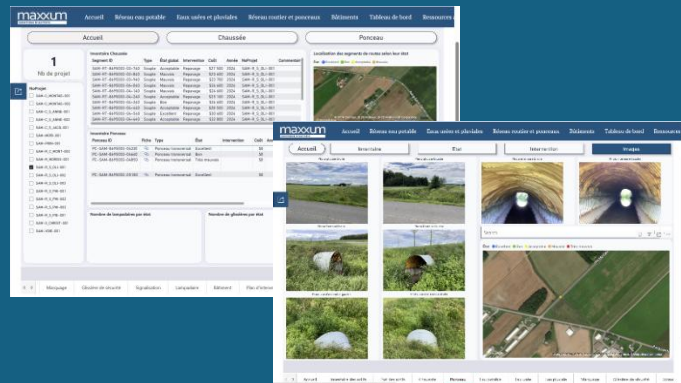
maxxum

Accueil Réseau eau potable Eaux usées et pluviales Réseau routier et ponceaux Bâtiments Tableau de bord Ressources

Accueil Chaussée Ponceau

1
Nb de projet

Inventaire Chaussée

| Segment ID | Type | État global | Intervention | Coût | Année | NoProjet |
|---|---|---|---|---|---|---|
| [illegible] | Souple | Acceptable | Repavage | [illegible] | 2024 | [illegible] |
| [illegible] | Souple | Mauvais | Repavage | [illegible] | 2024 | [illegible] |
| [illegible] | Souple | Mauvais | Repavage | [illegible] | 2024 | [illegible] |
| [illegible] | Souple | Mauvais | Repavage | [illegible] | 2024 | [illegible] |
| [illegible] | Souple | Mauvais | Repavage | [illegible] | 2024 | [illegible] |
| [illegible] | Souple | Acceptable | Repavage | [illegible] | 2024 | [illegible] |
| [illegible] | Souple | Bon | Repavage | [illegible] | 2024 | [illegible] |
| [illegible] | Souple | Mauvais | Repavage | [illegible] | 2024 | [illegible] |
| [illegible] | Souple | Excellent | Repavage | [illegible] | 2024 | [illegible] |
| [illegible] | Souple | Acceptable | Repavage | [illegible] | 2024 | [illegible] |

Inventaire Ponceaux

| Ponceau ID | Fiche | Type | État | Intervention | Coût |
|---|---|---|---|---|---|
| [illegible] | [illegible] | Ponceau transversal | Excellent | | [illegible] |
| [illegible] | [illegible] | Ponceau transversal | Bon | | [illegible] |
| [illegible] | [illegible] | Ponceau transversal | Très mauvais | | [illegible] |
| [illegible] | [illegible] | Ponceau transversal | Excellent | | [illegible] |

Localisation des segments de routes selon leur état

Nombre de lampadaires par état

Nombre de glissières par état

Marquage Glissière de sécurité Signalisation Lampadaire Bâtiment Plan d'interv

maxxum

Accueil Réseau eau potable Eaux usées et pluviales Réseau routier et ponceaux Bâtiments Tableau de bord Ressources

Accueil Inventaire État Intervention Images

Accueil Inventaire État Intervention Ponceau Eau potable Eaux usées Eaux pluviales Lampadaire Marquage Glissière de sécurité Entités